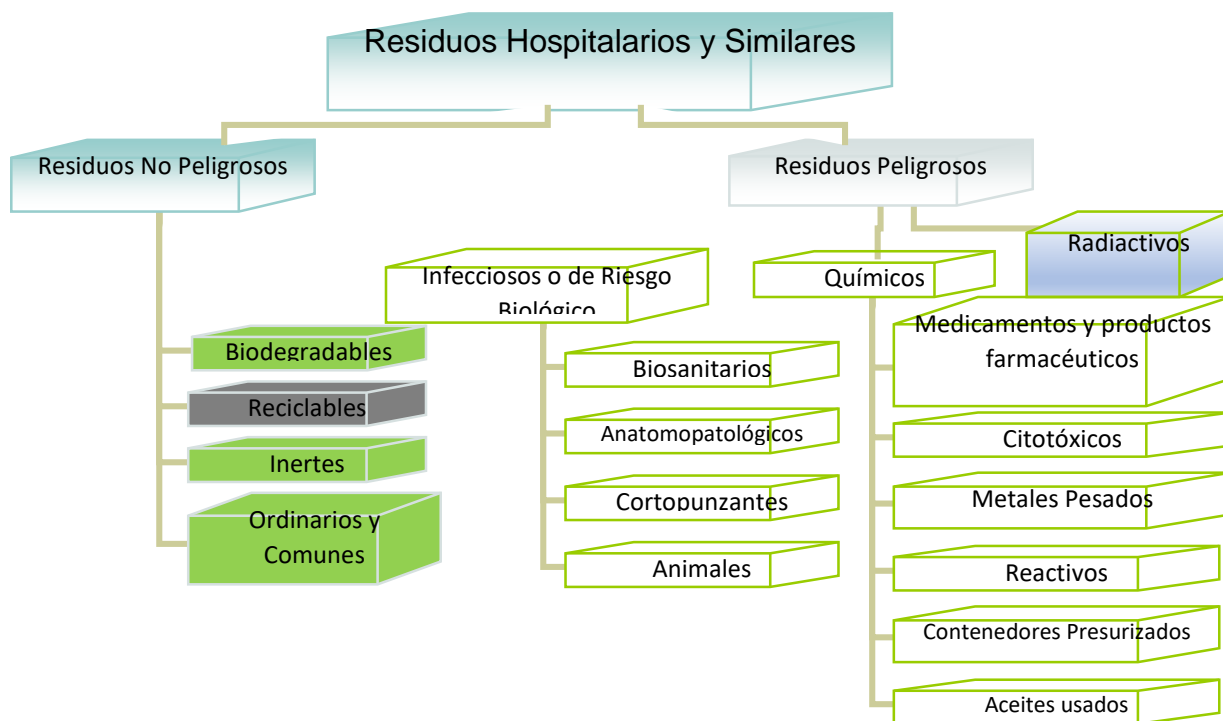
Residuos Hospitalarios y Similares

Residuos No Peligrosos

Biodegradables

Reciclables

Inertes

Ordinarios y Comunes

Residuos Peligrosos

Infecciosos o de Riesgo Biológico

Biosanitarios

Anatomopatológicos

Cortopunzantes

Animales

Químicos

Medicamentos y productos farmacéuticos

Citotóxicos

Metales Pesados

Reactivos

Contenedores Presurizados

Aceites usados

Radiactivos